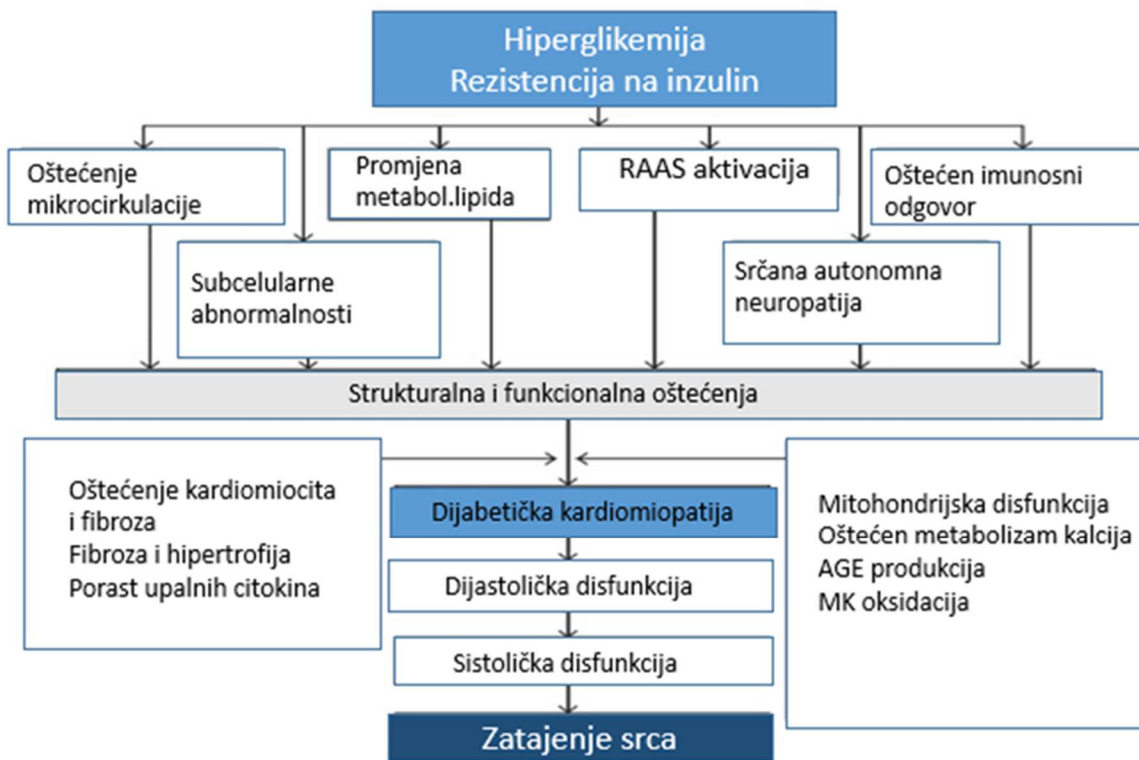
Hiperglikemija
Rezistencija na inzulin

Oštećenje mikrocirkulacije

Promjena metabol.lipida

RAAS aktivacija

Oštećen imunosni odgovor

Subcelularne abnormalnosti

Srčana autonomna neuropatija

Strukturalna i funkcionalna oštećenja

Oštećenje kardiomiocita i fibroza
Fibroza i hipertrofija
Porast upalnih citokina

Dijabetička kardiomiopatija

Dijastolička disfunkcija

Sistolička disfunkcija

Mitohondrijska disfunkcija
Oštećen metabolizam kalcija
AGE produkcija
MK oksidacija

Zatajenje srca